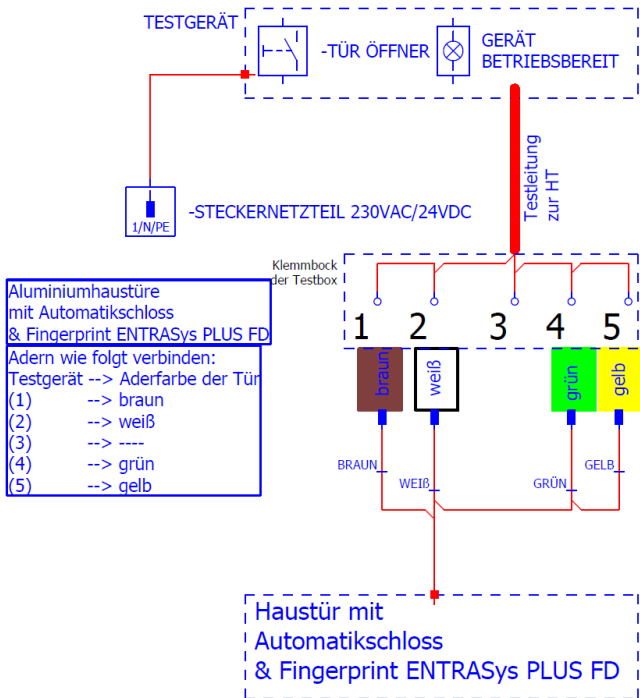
TESTGERÄT

-TÜR ÖFFNER

GERÄT BETRIEBSBEREIT

Testleitung zur HT

1/N/PE

-STECKERNETZTEIL 230VAC/24VDC

Klemmbock der Testbox

1 2 3 4 5

braun

weiß

grün

gelb

Aluminiumhaustüre mit Automatikschloss & Fingerprint ENTRASys PLUS FD

Adern wie folgt verbinden:
Testgerät --> Aderfarbe der Tür
(1) --> braun
(2) --> weiß
(3) --> ----
(4) --> grün
(5) --> gelb

BRAUN

WEIß

GRÜN

GELB

Haustür mit Automatikschloss & Fingerprint ENTRASys PLUS FD